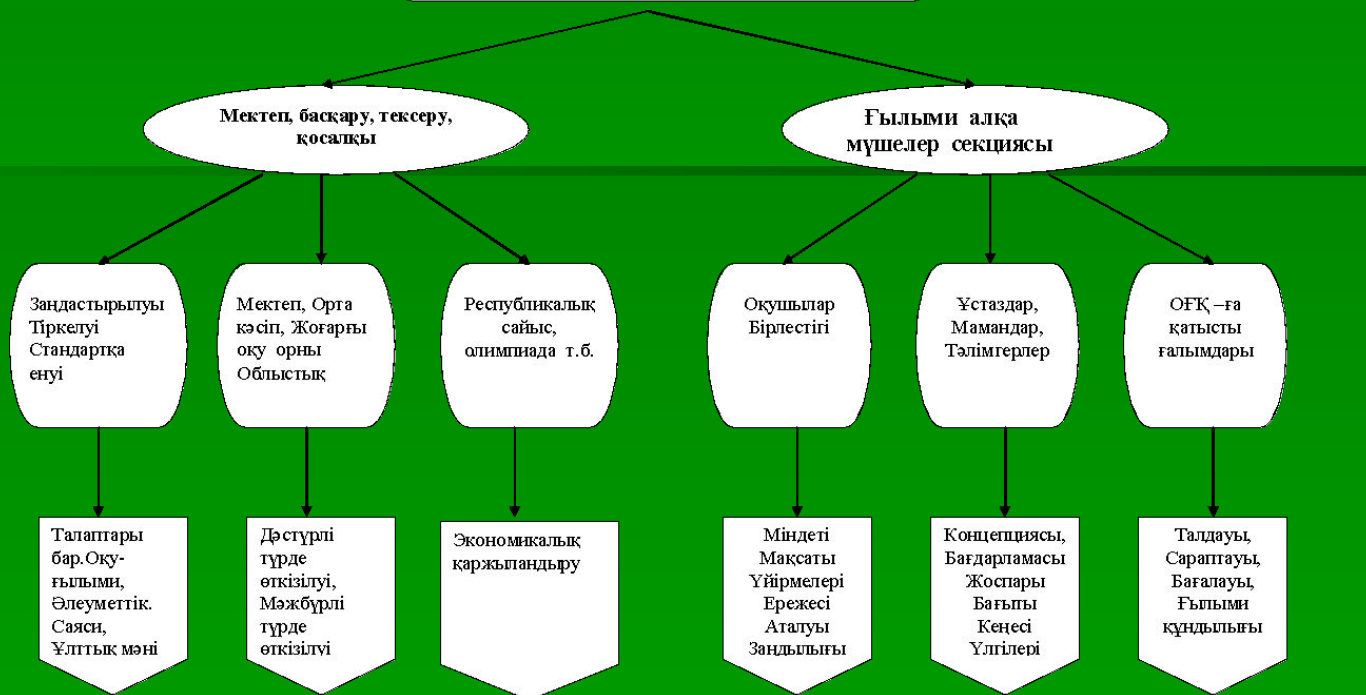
Мектеп, басқару, тексеру, қосалқы

Ғылыми алқа мүшелер секциясы

Заңдастырылуы Тіркелуі Стандартқа енуі

Мектеп, Орта кәсіп, Жоғары оқу орны Облыстық

Республикалық сайыс, олимпиада т.б.

Оқушылар Бірлестігі

Ұстаздар, Мамандар, Тәлімгерлер

ОҒҚ –ға қатысты ғалымдары

Талаптары бар.Оқу-ғылыми, Әлеуметтік. Саяси, Ұлттық мәні

Дәстүрлі түрде өткізілуі, Мәжбүрлі түрде өткізілуі

Экономикалық қаржыландыру

Міндеті Мақсаты Үйірмелері Ережесі Аталуы Заңдылығы

Концепциясы, Бағдарламасы Жоспары Бағыты Кеңесі Үлгілері

Талдауы, Сараптауы, Бағалауы, Ғылыми құндылығы